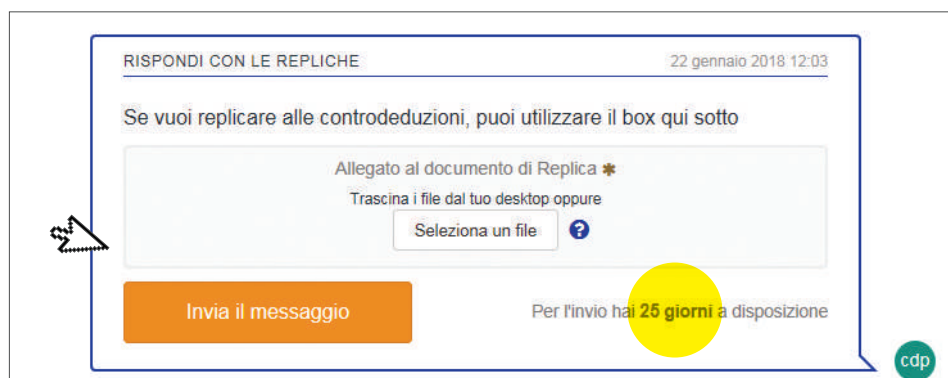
RISPONDI CON LE REPLICHE

22 gennaio 2018 12:03

Se vuoi replicare alle controdeduzioni, puoi utilizzare il box qui sotto

Allegato al documento di Replica ✱

Trascina i file dal tuo desktop oppure

Seleziona un file

?

Invia il messaggio

Per l'invio hai **25 giorni** a disposizione

cdp